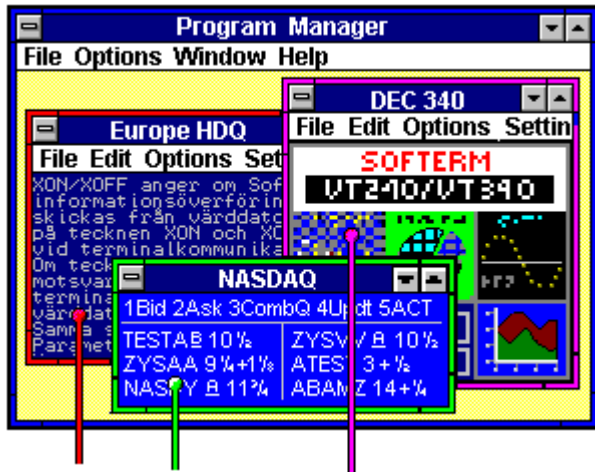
Program Manager
File Options Window Help

DEC 340
File Edit Options Settin
SOFTERM
VT240/VT340

Europe HDQ
File Edit Options Set
XON/XOFF anger om Sof
informationsöverförin
skickas från värddato
på tecknen XON och XO
vid terminalkommunika
Om teck
motsvar
termina
värddat
Samma s
Paramet

NASDAQ
1Bid 2Ask 3CombQ 4Updt 5ACT
TESTAB 10 ½
ZYSAA 9 ¼+1⅛
NAS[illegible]Y B 11¾
ZYSV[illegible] B 10 ½
ATES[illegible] 3 + ½
ABAM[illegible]Z 14 + ¼